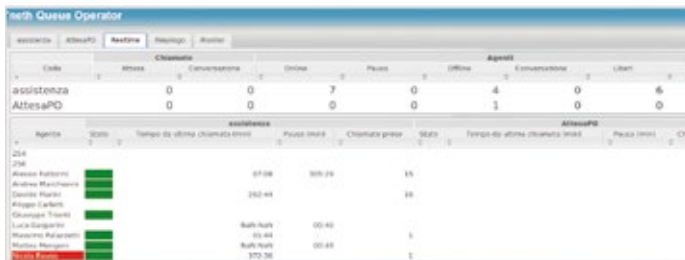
neth Queue Operator

assistenza | AttesaPO | Gestione | Riepilogo | Monitor

| Coda | Chiamate Attesa | Chiamate Conversazione | Agenti Online | Agenti Pausa | Agenti Offline | Agenti Conversazione | Agenti Liberi |
|---|---|---|---|---|---|---|---|
| assistenza | 0 | 0 | 7 | 0 | 4 | 0 | 6 |
| AttesaPO | 0 | 0 | 0 | 0 | 1 | 0 | 0 |

| Agente | assistenza Stato | Tempo da ultima chiamata (min) | Pausa (min) | Chiamate prese | AttesaPO Stato | Tempo da ultima chiamata (min) | Pausa (min) |
|---|---|---|---|---|---|---|---|
| 254 | | | | | | | |
| 256 | | | | | | | |
| Alessio Fattorini | | 07:08 | 305:29 | 15 | | | |
| Andrea Marchionni | | | | | | | |
| Davide Marini | | 242:44 | | 16 | | | |
| Filippo Carletti | | | | | | | |
| Giuseppe Trienti | | | | | | | |
| Luca Gasparini | | NaN:NaN | 00:45 | | | | |
| Massimo Palazzetti | | 01:44 | | 1 | | | |
| Matteo Mengoni | | NaN:NaN | 00:45 | | | | |
| Nicola Rossini | | 370:36 | | 1 | | | |